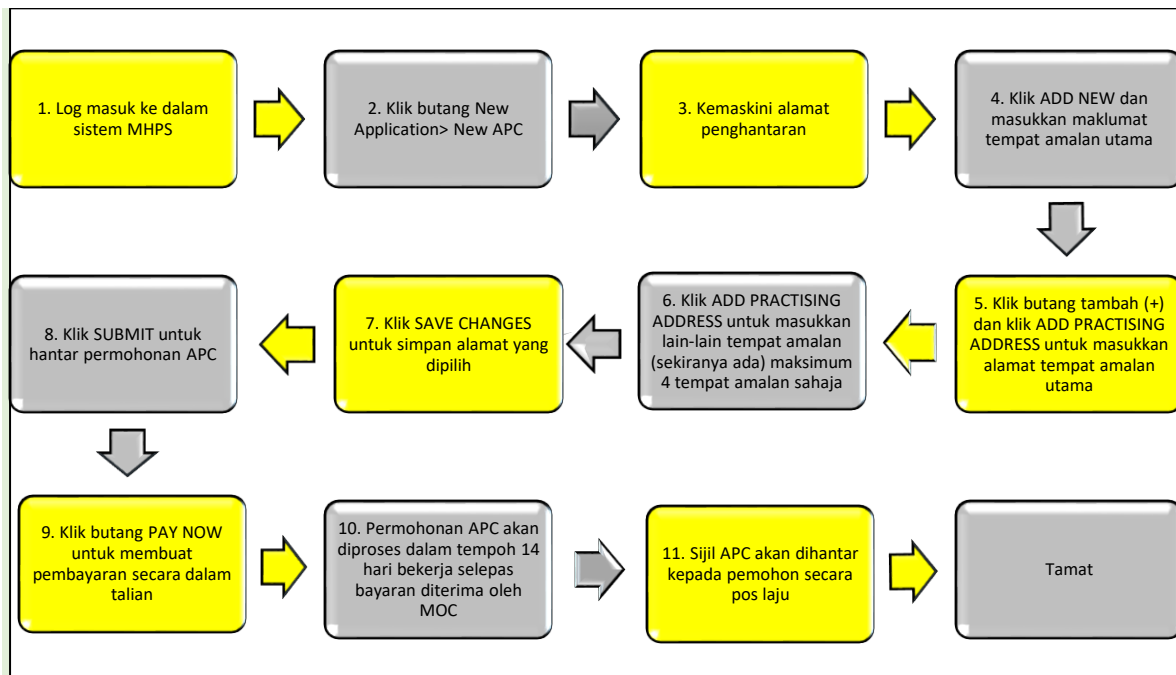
1. Log masuk ke dalam sistem MHPS

2. Klik butang New Application> New APC

3. Kemaskini alamat penghantaran

4. Klik ADD NEW dan masukkan maklumat tempat amalan utama

5. Klik butang tambah (+) dan klik ADD PRACTISING ADDRESS untuk masukkan alamat tempat amalan utama

6. Klik ADD PRACTISING ADDRESS untuk masukkan lain-lain tempat amalan (sekiranya ada) maksimum 4 tempat amalan sahaja

7. Klik SAVE CHANGES untuk simpan alamat yang dipilih

8. Klik SUBMIT untuk hantar permohonan APC

9. Klik butang PAY NOW untuk membuat pembayaran secara dalam talian

10. Permohonan APC akan diproses dalam tempoh 14 hari bekerja selepas bayaran diterima oleh MOC

11. Sijil APC akan dihantar kepada pemohon secara pos laju

Tamat